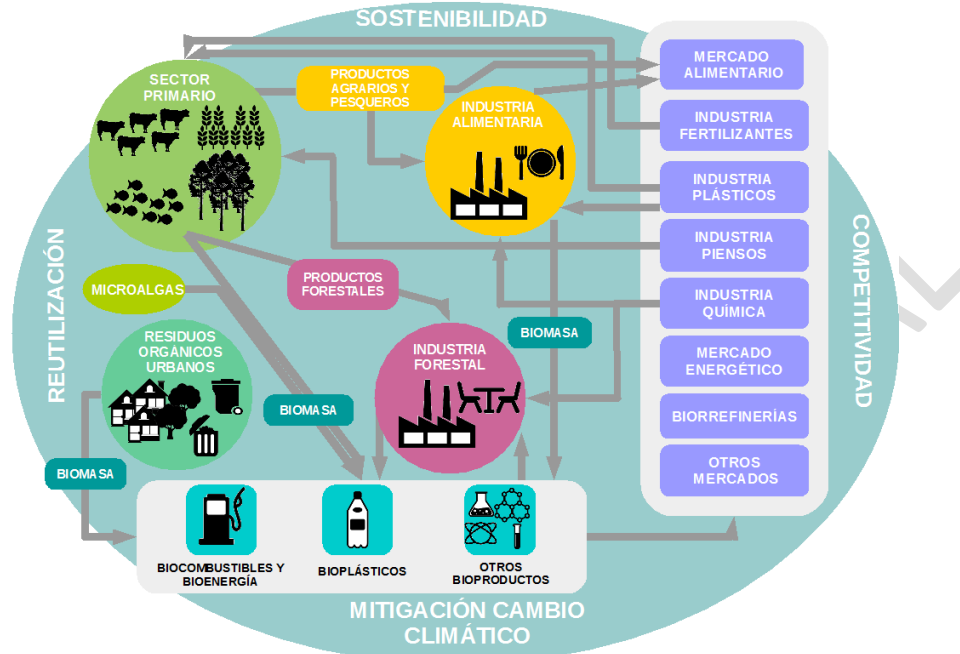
SOSTENIBILIDAD

REUTILIZACIÓN

COMPETITIVIDAD

SECTOR PRIMARIO

PRODUCTOS AGRARIOS Y PESQUEROS

INDUSTRIA ALIMENTARIA

MERCADO ALIMENTARIO

INDUSTRIA FERTILIZANTES

INDUSTRIA PLÁSTICOS

INDUSTRIA PIENSOS

INDUSTRIA QUÍMICA

MERCADO ENERGÉTICO

BIORREFINERÍAS

OTROS MERCADOS

MICROALGAS

PRODUCTOS FORESTALES

BIOMASA

RESIDUOS ORGÁNICOS URBANOS

INDUSTRIA FORESTAL

BIOMASA

BIOMASA

BIOCOMBUSTIBLES Y BIOENERGÍA

BIOPLÁSTICOS

OTROS BIOPRODUCTOS

MITIGACIÓN CAMBIO CLIMÁTICO